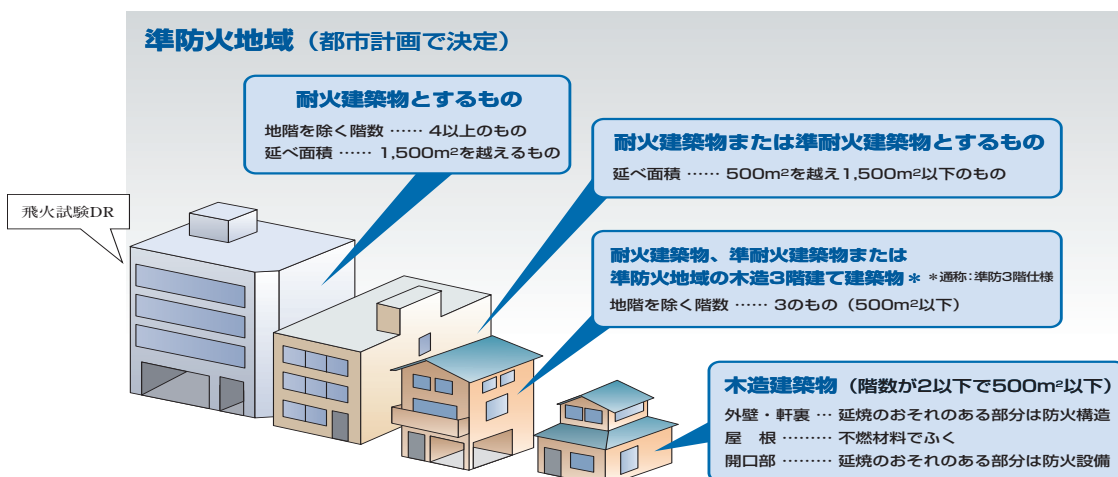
準防火地域（都市計画で決定）

飛火試験DR

耐火建築物とするもの
地階を除く階数 …… 4以上のもの
延べ面積 …… 1,500m²を越えるもの

耐火建築物または準耐火建築物とするもの
延べ面積 …… 500m²を越え1,500m²以下のもの

耐火建築物、準耐火建築物または
準防火地域の木造3階建て建築物＊ ＊通称：準防3階仕様
地階を除く階数 …… 3のもの（500m²以下）

木造建築物（階数が2以下で500m²以下）
外壁・軒裏 … 延焼のおそれのある部分は防火構造
屋　根 ……… 不燃材料でふく
開口部 ……… 延焼のおそれのある部分は防火設備